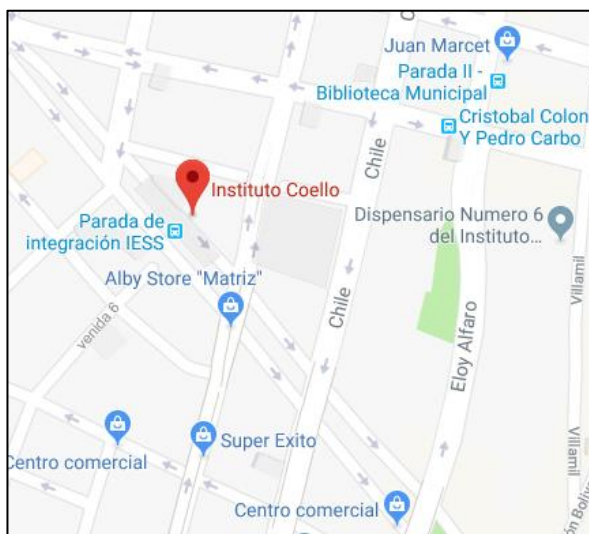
Juan Marcet
Parada II - Biblioteca Municipal
Cristobal Colon Y Pedro Carbo
Chile
Instituto Coello
Parada de integración IESS
Dispensario Numero 6 del Instituto...
Alby Store "Matriz"
venida 6
Chile
Eloy Alfaro
Villamil
Villamil
Super Exito
Centro comercial
Centro comercial
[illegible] Bolív